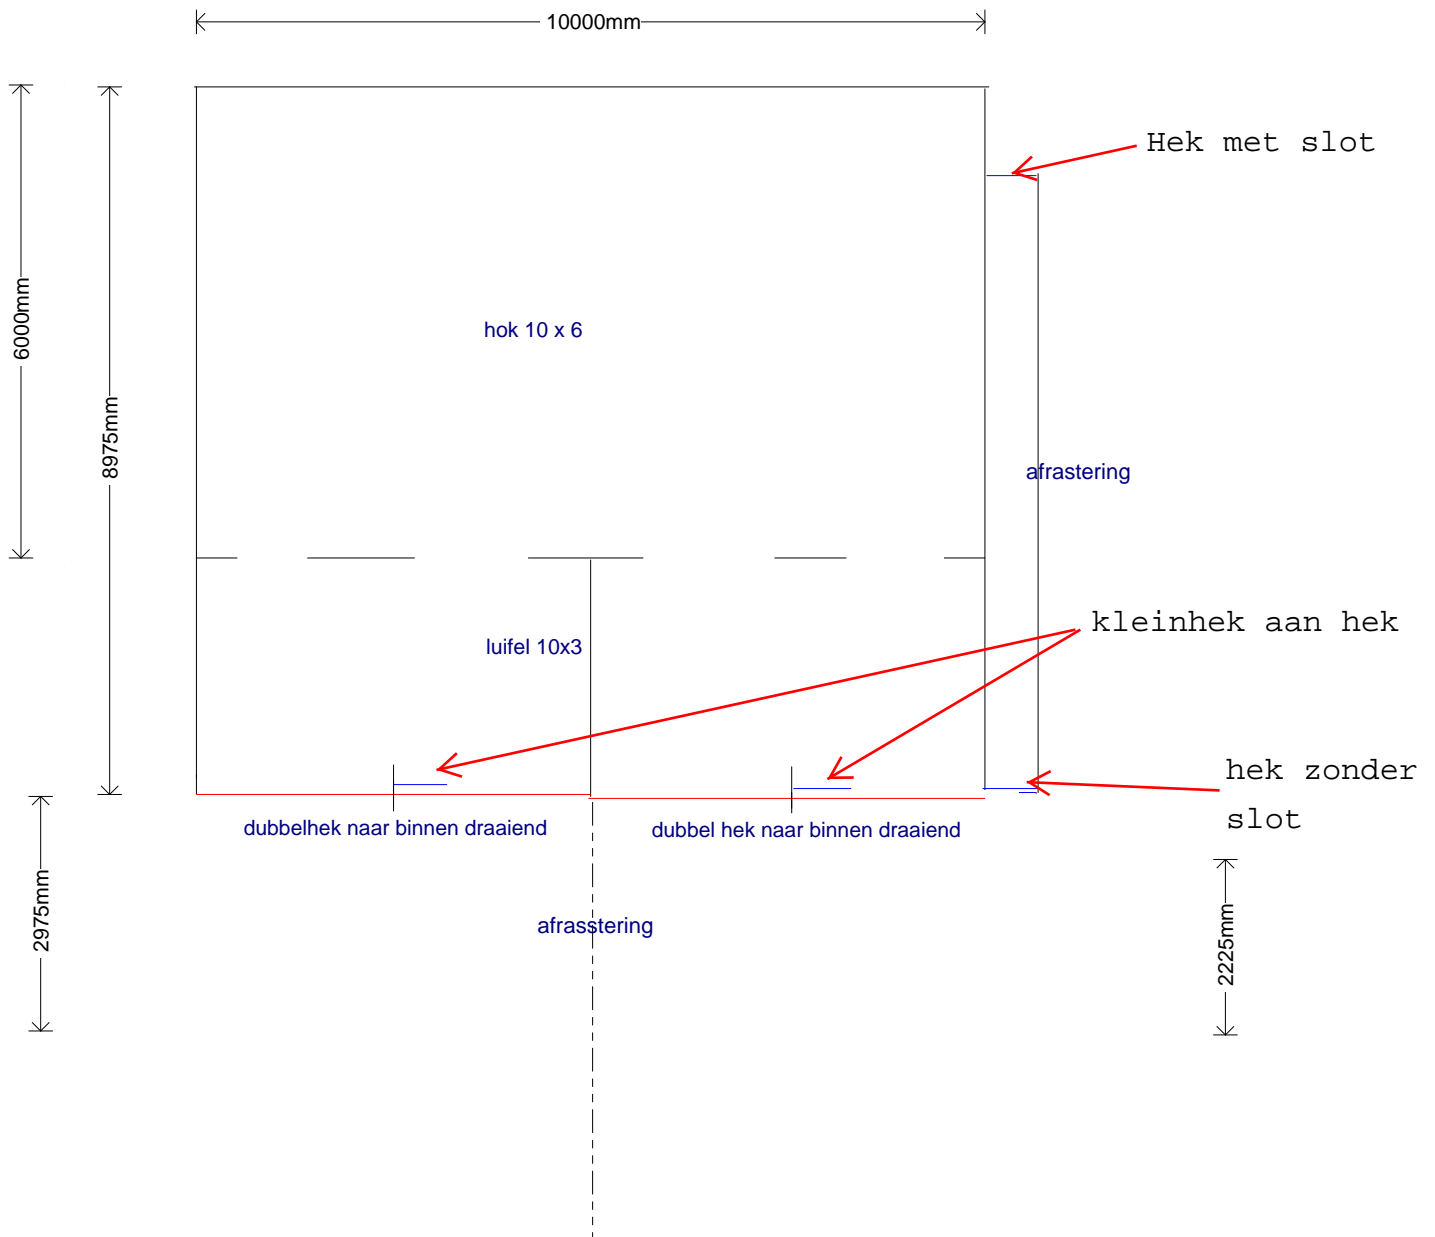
10000mm

Hek met slot

6000mm

8975mm

hok 10 x 6

afrastering

kleinhek aan hek

luifel 10x3

hek zonder slot

dubbelhek naar binnen draaiend

dubbel hek naar binnen draaiend

2975mm

afrasstering

2225mm